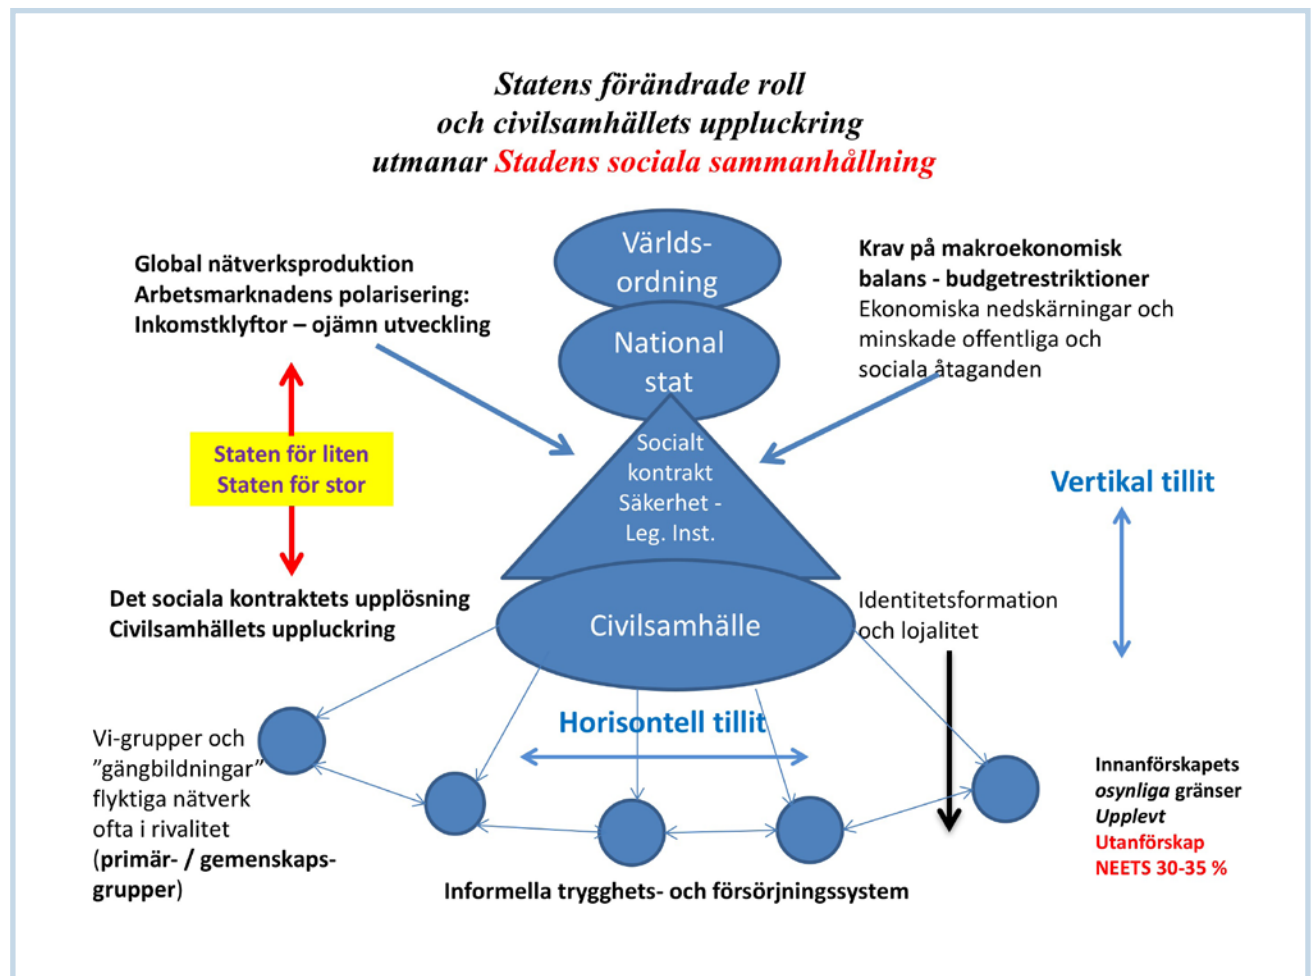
Statens förändrade roll
och civilsamhällets uppluckring
utmanar Stadens sociala sammanhållning

Världs-
ordning

Global nätverksproduktion
Arbetsmarknadens polarisering:
Inkomstklyftor – ojämn utveckling

Krav på makroekonomisk balans - budgetrestriktioner
Ekonomiska nedskärningar och minskade offentliga och sociala åtaganden

National
stat

Socialt
kontrakt
Säkerhet -
Leg. Inst.

Staten för liten
Staten för stor

Vertikal tillit

Det sociala kontraktets upplösning
Civilsamhällets uppluckring

Civilsamhälle

Identitetsformation
och lojalitet

Horisontell tillit

Vi-grupper och ”gängbildningar” flyktiga nätverk ofta i rivalitet (primär- / gemenskaps-grupper)

Innanförskapets osynliga gränser
Upplevt
Utanförskap
NEETS 30-35 %

Informella trygghets- och försörjningssystem